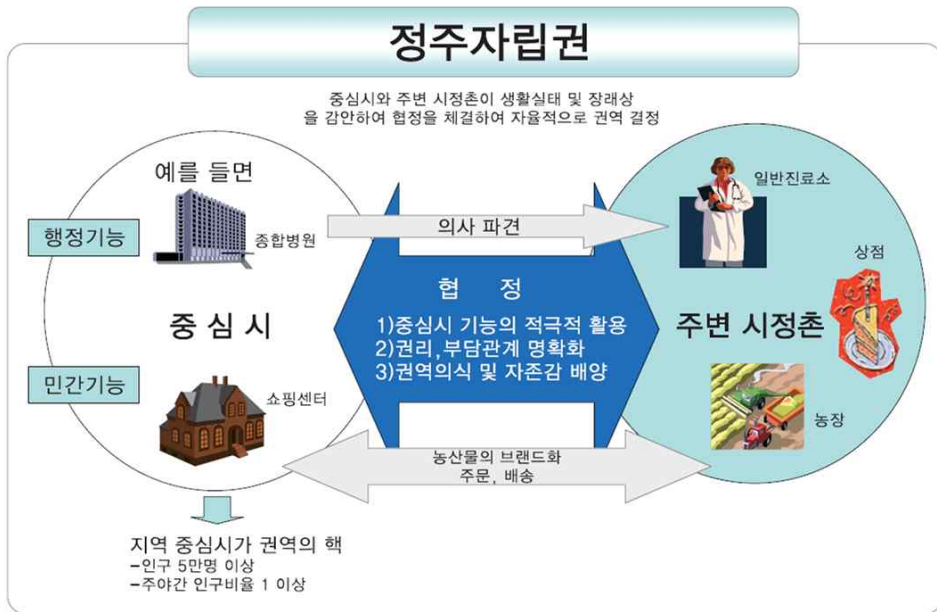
정주자립권

중심시와 주변 시정촌이 생활실태 및 장래상을 감안하여 협정을 체결하여 자율적으로 권역 결정

예를 들면

행정기능

종합병원

중 심 시

민간기능

쇼핑센터

의사 파견

협 정

1)중심시 기능의 적극적 활용
2)권리,부담관계 명확화
3)권역의식 및 자존감 배양

농산물의 브랜드화
주문, 배송

일반진료소

상점

주변 시정촌

농장

지역 중심시가 권역의 핵
-인구 5만명 이상
-주야간 인구비율 1 이상